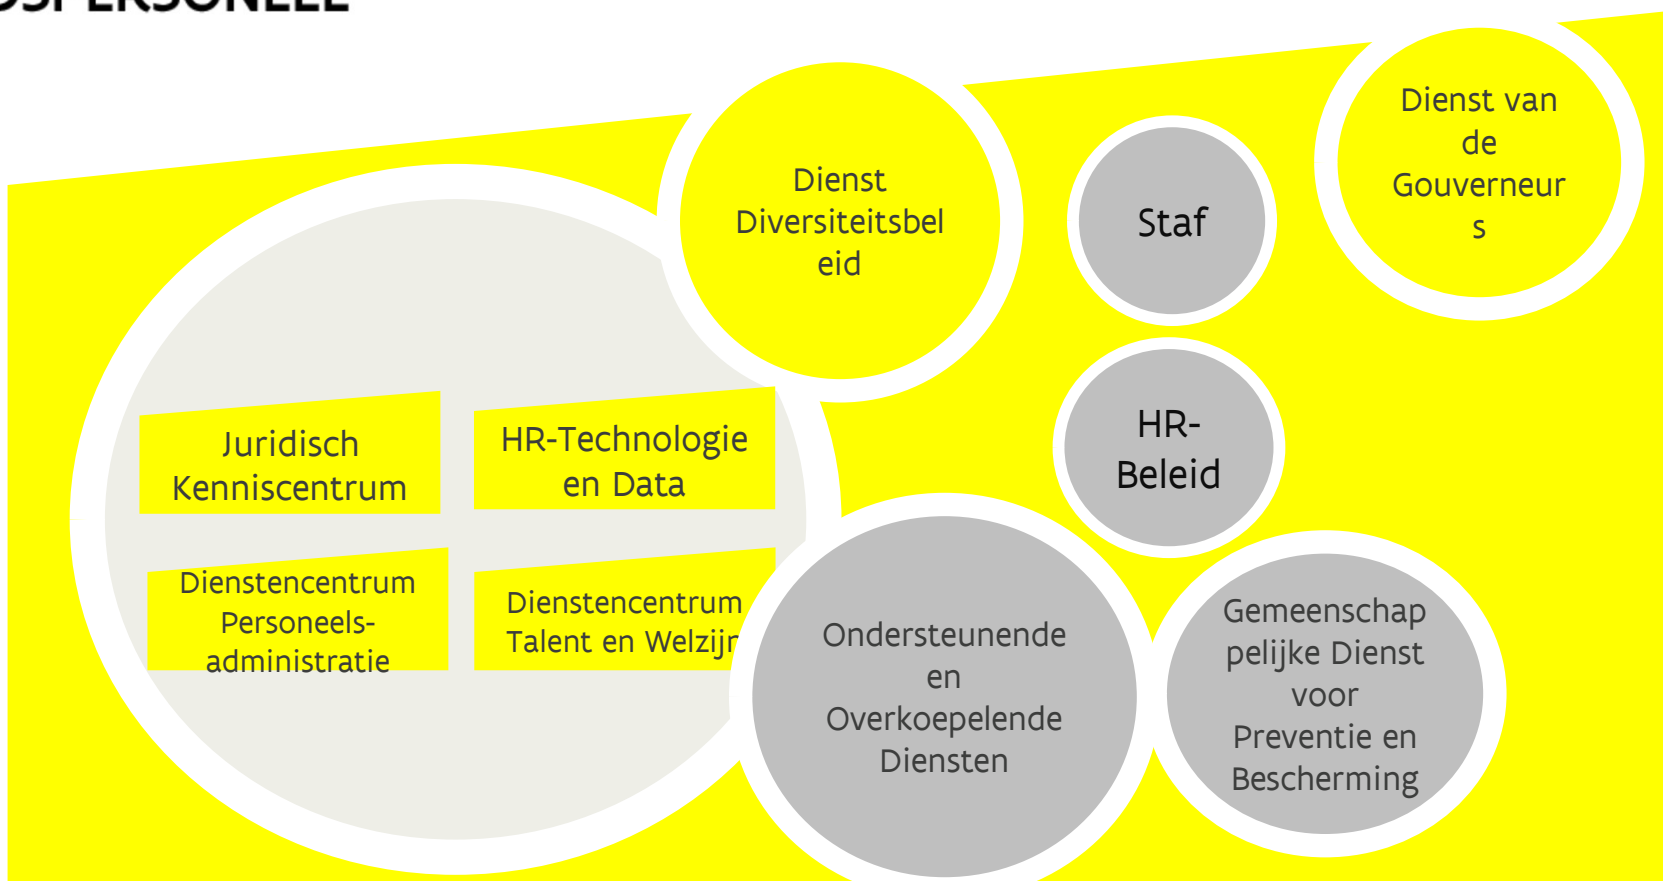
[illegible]PERSONEEL

Dienst Diversiteitsbeleid

Staf

Dienst van de Gouverneurs

Juridisch Kenniscentrum

HR-Technologie en Data

HR-Beleid

Dienstencentrum Personeels-administratie

Dienstencentrum Talent en Welzijn

Ondersteunende en Overkoepelende Diensten

Gemeenschappelijke Dienst voor Preventie en Bescherming